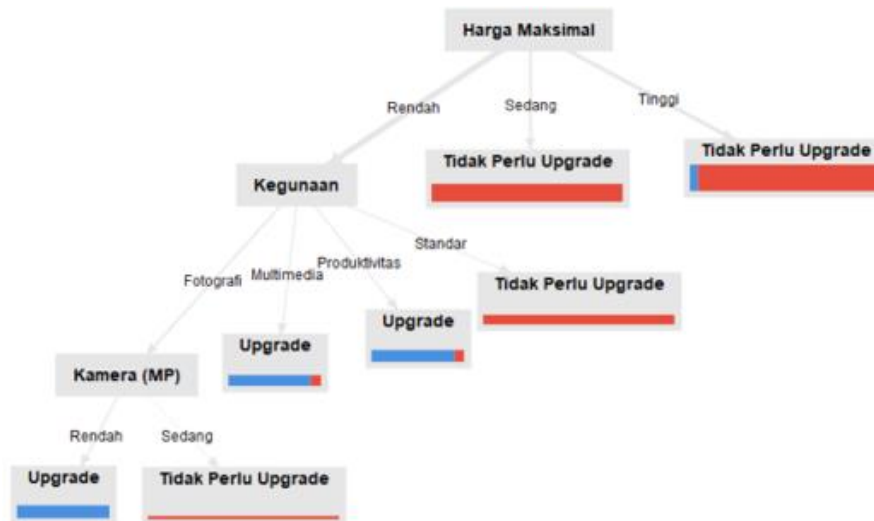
Harga Maksimal

Rendah

Sedang

Tinggi

Kegunaan

Tidak Perlu Upgrade

Tidak Perlu Upgrade

Fotografi

Multimedia

Produktivitas

Standar

Tidak Perlu Upgrade

Upgrade

Upgrade

Kamera (MP)

Rendah

Sedang

Upgrade

Tidak Perlu Upgrade